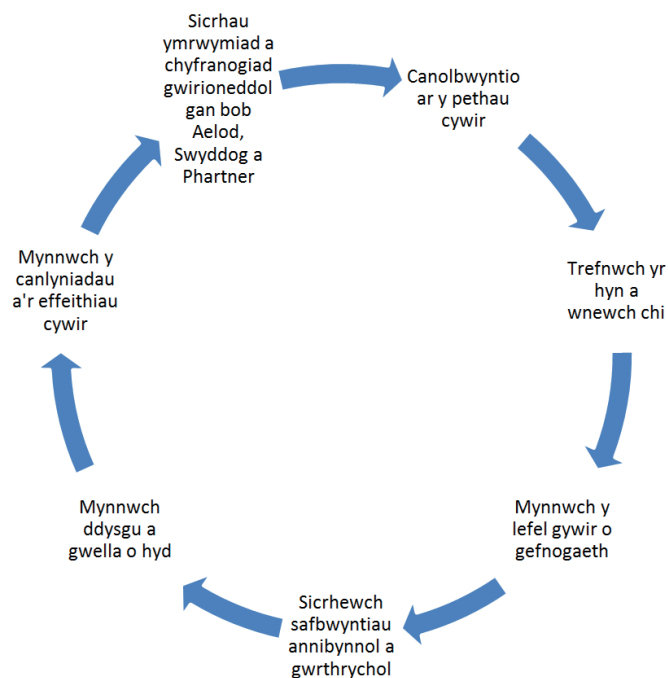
Sicrhau ymrwymiad a chyfranogiad gwirioneddol gan bob Aelod, Swyddog a Phartner

Canolbwyntio ar y pethau cywir

Trefnwch yr hyn a wnewch chi

Mynnwch y lefel gywir o gefnogaeth

Sicrhewch safbwyntiau annibynnol a gwrthrychol

Mynnwch ddysgu a gwella o hyd

Mynnwch y canlyniadau a'r effeithiau cywir